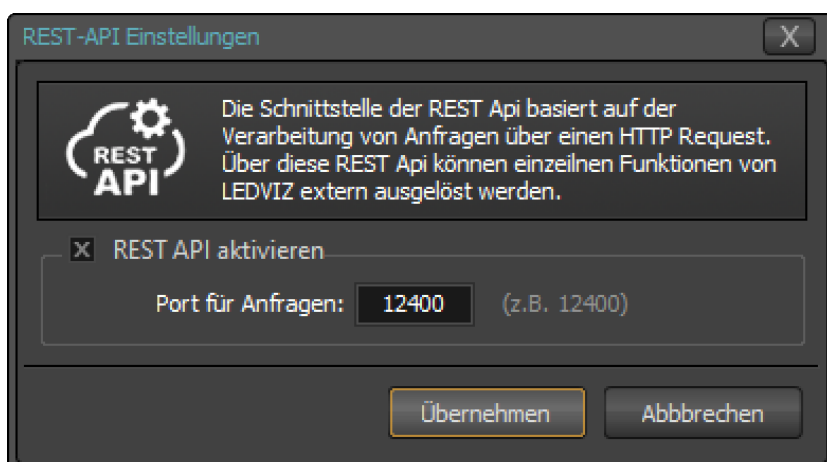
REST-API Einstellungen

X

REST
API

Die Schnittstelle der REST Api basiert auf der Verarbeitung von Anfragen über einen HTTP Request. Über diese REST Api können einzeilnen Funktionen von LEDVIZ extern ausgelöst werden.

X REST API aktivieren

Port für Anfragen: 12400 (z.B. 12400)

Übernehmen

Abbbrechen